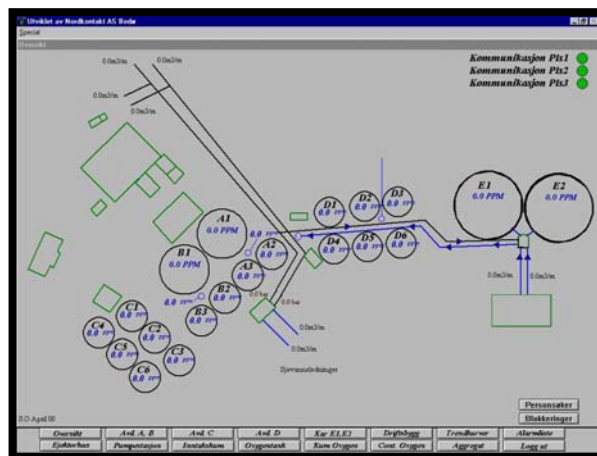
Utviklet av Nordkontakt AS Bodø
Spesial
Oversikt

Kommunikasjon Pts1
Kommunikasjon Pts2
Kommunikasjon Pts3

0.0m3/m
0.0m3/m
0.0m3/m

A1
0.0 PPM
A2
0.0 PPM
A3
0.0 PPM
B1
0.0 PPM
B2
0.0 PPM
B3
0.0 PPM
C1
0.0 PPM
C2
0.0 PPM
C3
0.0 PPM
C4
0.0 PPM
C5
0.0 PPM
C6
0.0 PPM
D1
0.0 PPM
D2
0.0 PPM
D3
0.0 PPM
D4
0.0 PPM
D5
0.0 PPM
D6
0.0 PPM
E1
0.0 PPM
E2
0.0 PPM

0.0 bar
0.0 bar
0.0m3/m
0.0m3/m
0.0m3/m
0.0m3/m
Sjøvannsledninger

Personsøker
Blokkeringer

5.0 April 00

| Oversikt | Avd. A, B | Avd. C | Avd. D | Kar E1,E2 | Driftslogg | Trendkurver | Alarmliste |
|---|---|---|---|---|---|---|---|
| Fjøkrarhus | Pumpestasjon | Instaktørom | Oxygentank | Kum Oxygen | Cont. Oxygen | Aggregat | Logg ut |